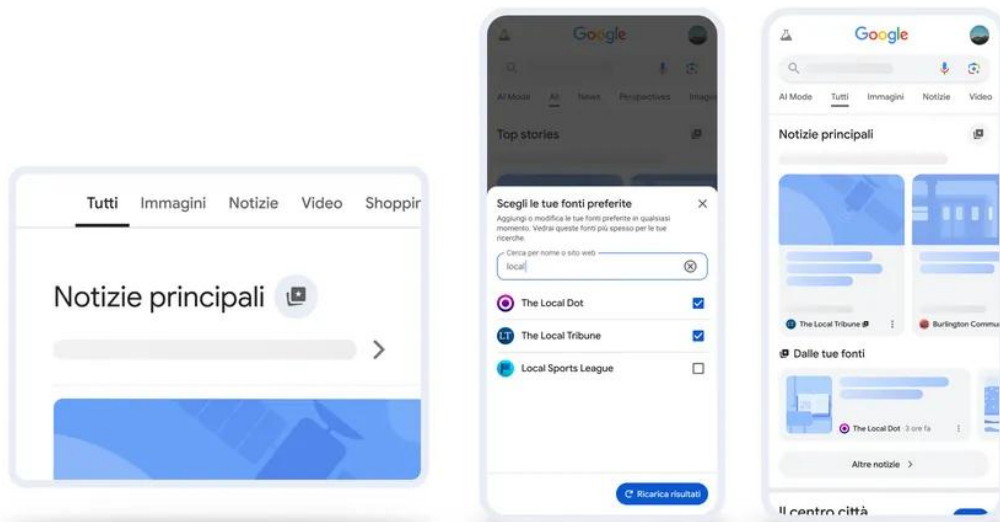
Tutti Immagini Notizie Video Shoppir

Notizie principali

Google

AI Mode All News Perspectives Image

Top stories

Scegli le tue fonti preferite

Aggiungi o modifica le tue fonti preferite in qualsiasi momento. Vedrai queste fonti più spesso per le tue ricerche.

Cerca per nome o sito web

local

The Local Dot

The Local Tribune

Local Sports League

Ricarica risultati

Google

AI Mode Tutti Immagini Notizie Video

Notizie principali

The Local Tribune

Burlington Commu

Dalle tue fonti

The Local Dot 3 ore fa

Altre notizie

Il centro città